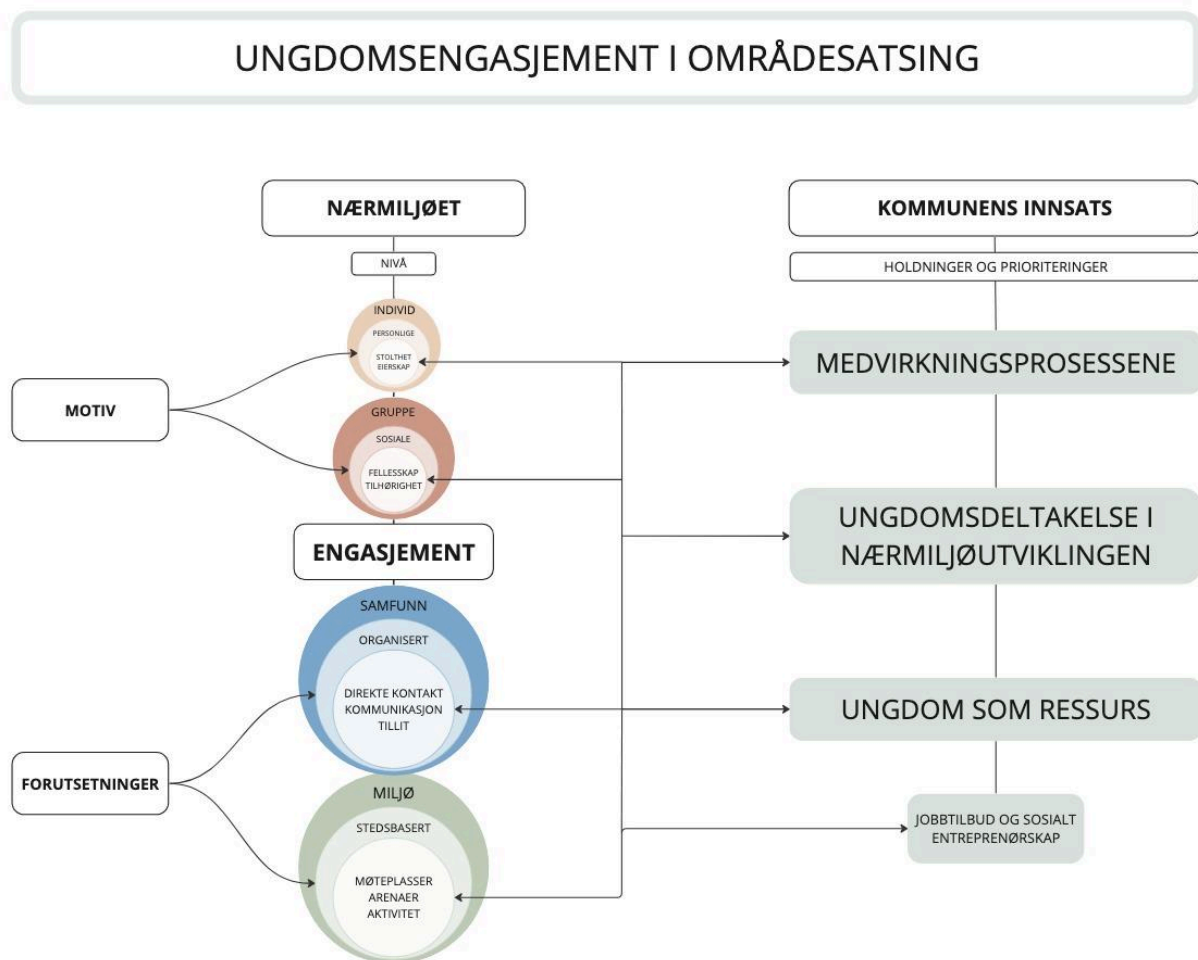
UNGDOMSENGASJEMENT I OMRÅDESATSING

NÆRMILJØET

NIVÅ

INDIVID

PERSONLIGE

STOLTHET
EIERSKAP

GRUPPE

SOSIALE

FELLESSKAP
TILHØRIGHET

ENGASJEMENT

SAMFUNN

ORGANISERT

DIREKTE KONTAKT
KOMMUNIKASJON
TILLIT

MILJØ

STEDSBASERT

MØTEPLASSER
ARENAER
AKTIVITET

MOTIV

FORUTSETNINGER

KOMMUNENS INNSATS

HOLDNINGER OG PRIORITERINGER

MEDVIRKNINGSPROSESSENE

UNGDOMSDELTAKELSE I NÆRMILJØUTVIKLINGEN

UNGDOM SOM RESSURS

JOBBTILBUD OG SOSIALT ENTREPRENØRSKAP